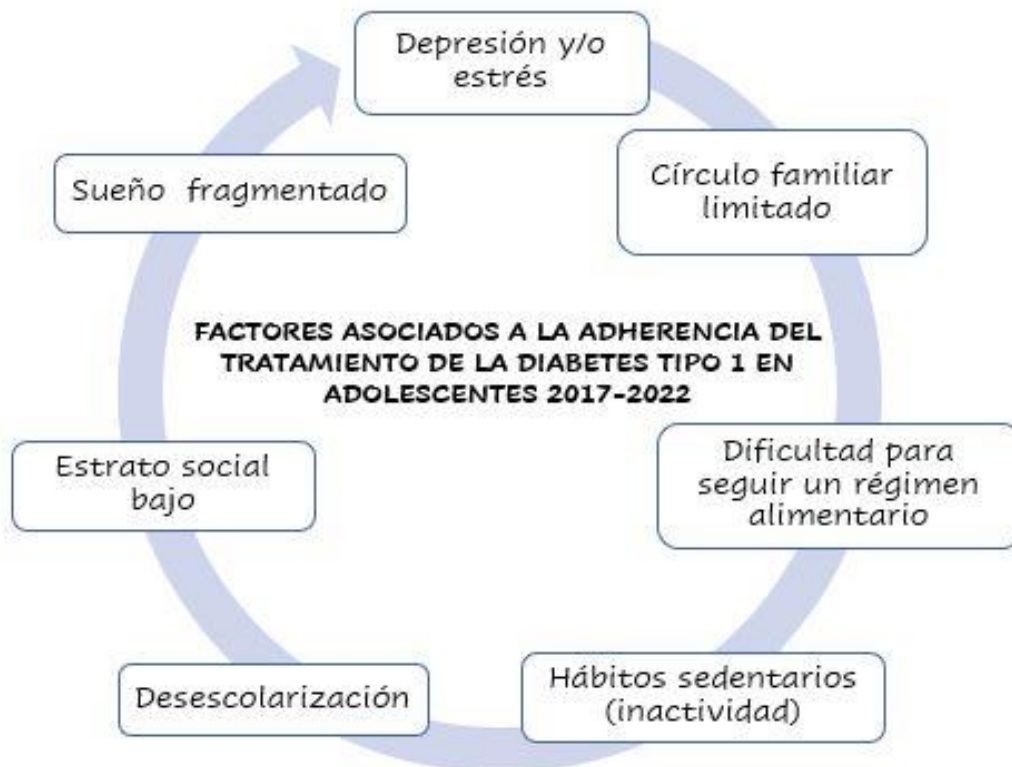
Depresión y/o estrés

Círculo familiar limitado

Sueño fragmentado

FACTORES ASOCIADOS A LA ADHERENCIA DEL TRATAMIENTO DE LA DIABETES TIPO 1 EN ADOLESCENTES 2017-2022

Estrato social bajo

Dificultad para seguir un régimen alimentario

Desescolarización

Hábitos sedentarios (inactividad)